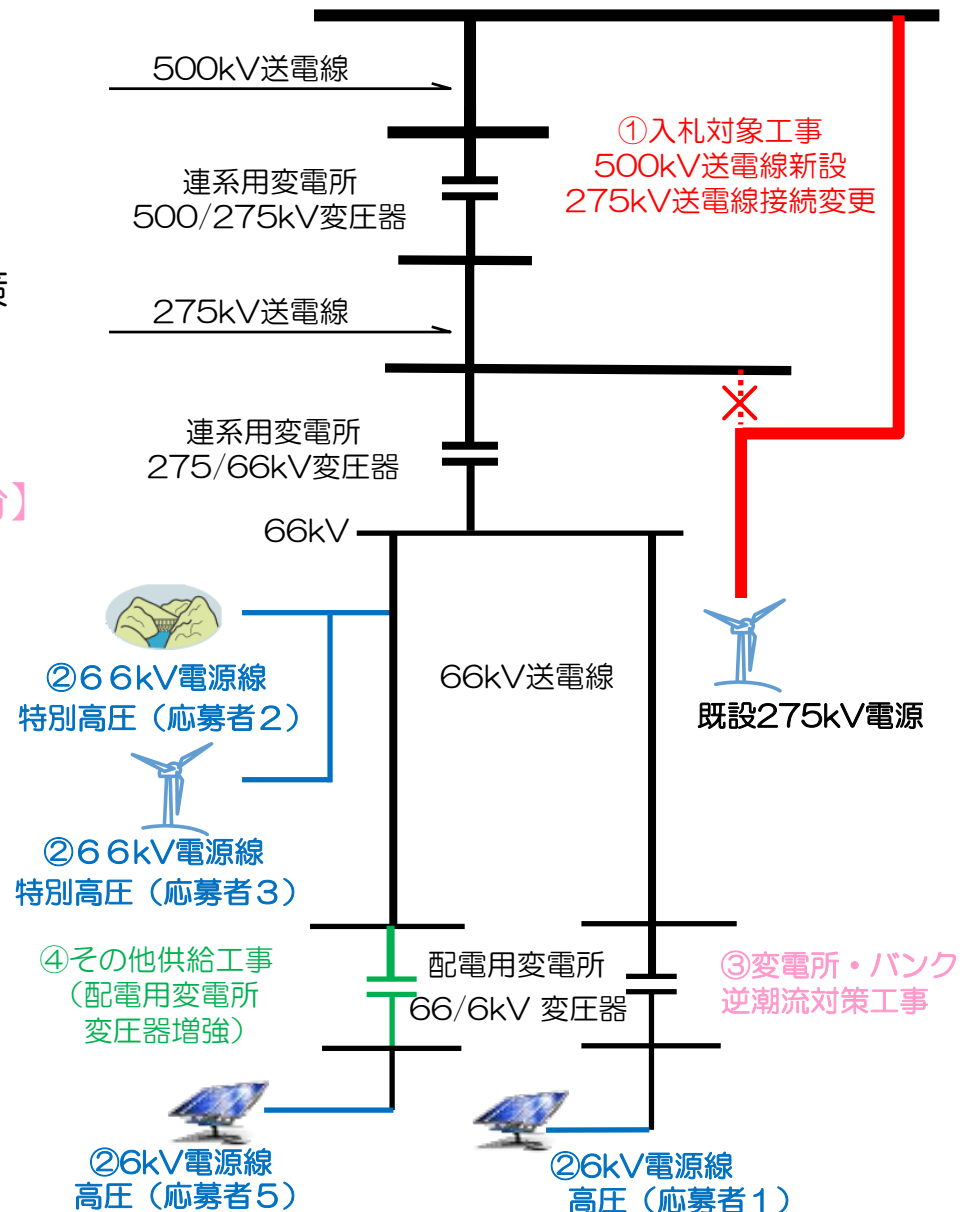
500kV送電線

①入札対象工事
500kV送電線新設
275kV送電線接続変更

連系用変電所
500/275kV変圧器

275kV送電線

連系用変電所
275/66kV変圧器

66kV

②６６kV電源線
特別高圧（応募者２）

66kV送電線

既設275kV電源

②６６kV電源線
特別高圧（応募者３）

④その他供給工事
（配電用変電所
変圧器増強）

配電用変電所
66/6kV 変圧器

③変電所・バンク
逆潮流対策工事

②6kV電源線
高圧（応募者５）

②6kV電源線
高圧（応募者１）